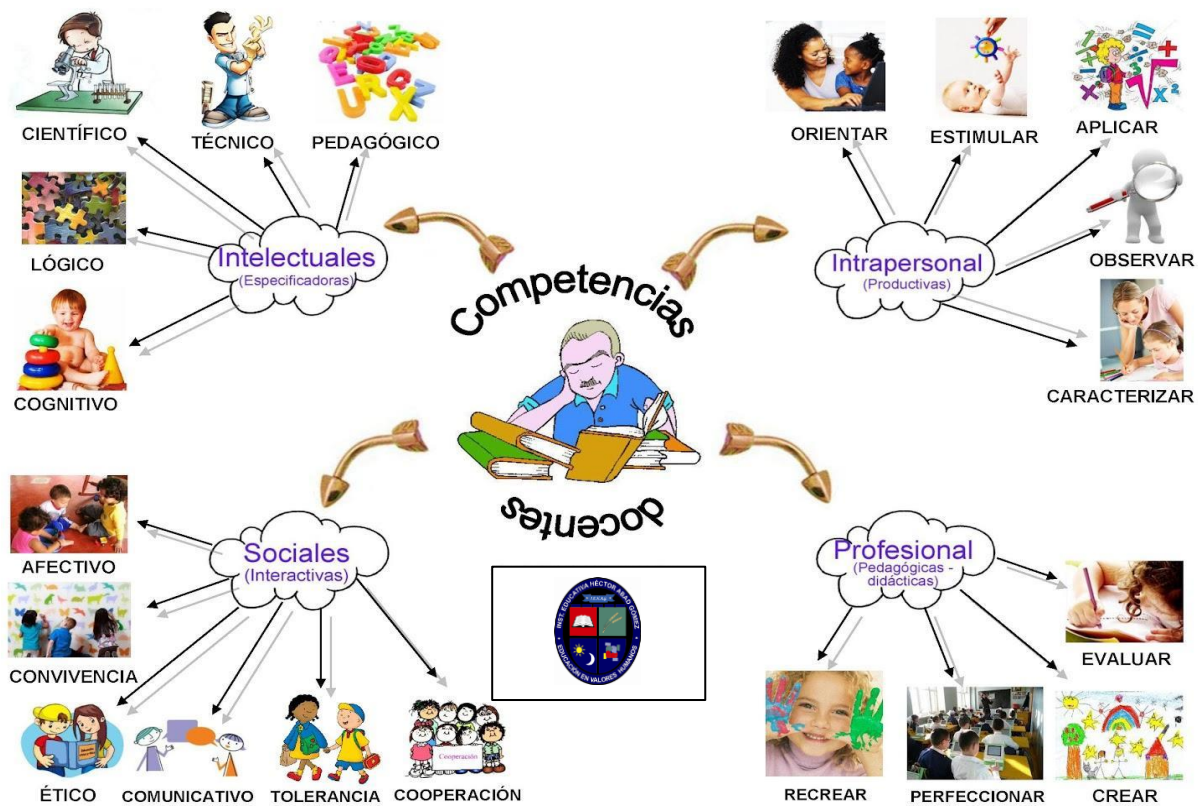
CIENTÍFICO

TÉCNICO

PEDAGÓGICO

LÓGICO

Intelectuales
(Especificadoras)

COGNITIVO

ORIENTAR

ESTIMULAR

APLICAR

Intrapersonal
(Productivas)

OBSERVAR

CARACTERIZAR

Competencias

docentes

Sociales
(Interactivas)

AFECTIVO

CONVIVENCIA

ÉTICO

COMUNICATIVO

TOLERANCIA

COOPERACIÓN

Cooperación

INST. EDUCATIVA HÉCTOR ABAD GÓMEZ
EDUCACIÓN EN VALORES HUMANOS

Profesional
(Pedagógicas - didácticas)

EVALUAR

RECREAR

PERFECCIONAR

CREAR